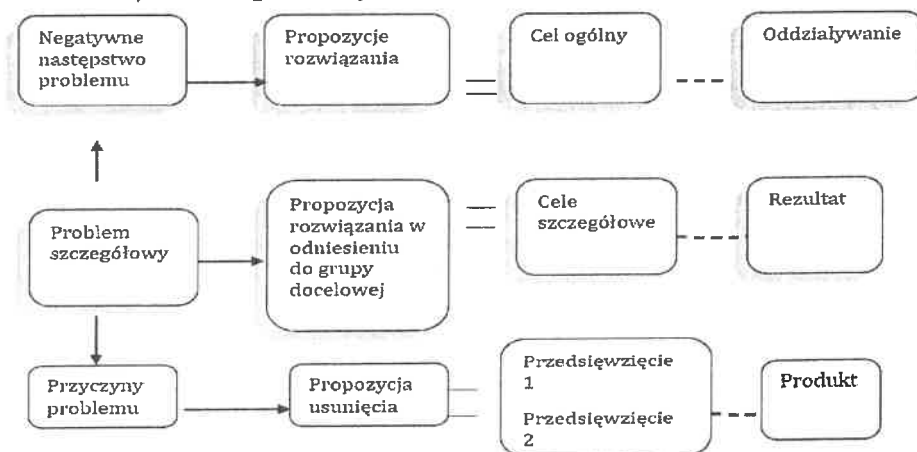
Negatywne następstwo problemu

Propozycje rozwiązania

Cel ogólny

Oddziaływanie

Problem szczegółowy

Propozycja rozwiązania w odniesieniu do grupy docelowej

Cele szczegółowe

Rezultat

Przyczyny problemu

Propozycja usunięcia

Przedsięwzięcie 1

Przedsięwzięcie 2

Produkt